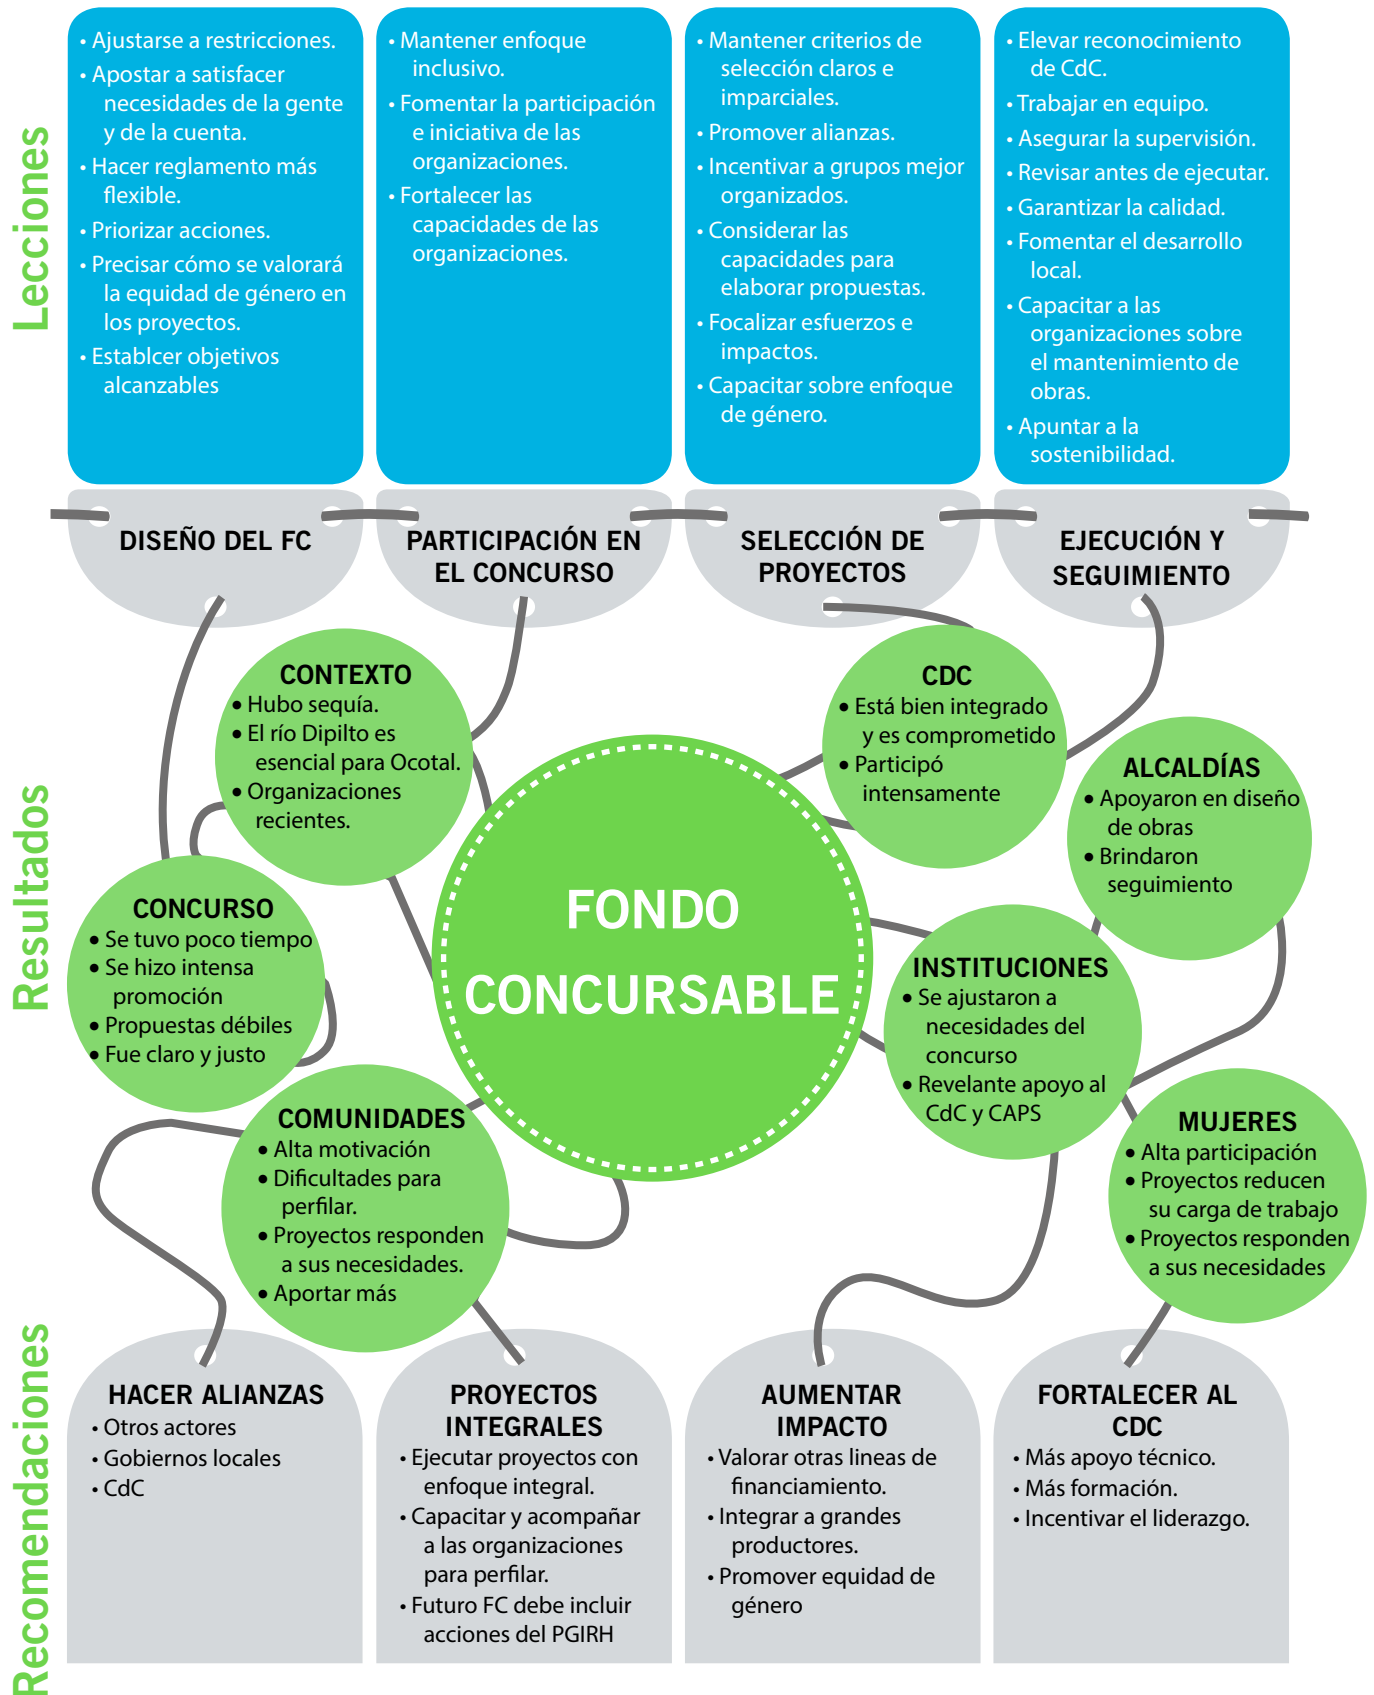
Lecciones

• Ajustarse a restricciones.
• Apostar a satisfacer necesidades de la gente y de la cuenta.
• Hacer reglamento más flexible.
• Priorizar acciones.
• Precisar cómo se valorará la equidad de género en los proyectos.
• Establcer objetivos alcanzables

• Mantener enfoque inclusivo.
• Fomentar la participación e iniciativa de las organizaciones.
• Fortalecer las capacidades de las organizaciones.

• Mantener criterios de selección claros e imparciales.
• Promover alianzas.
• Incentivar a grupos mejor organizados.
• Considerar las capacidades para elaborar propuestas.
• Focalizar esfuerzos e impactos.
• Capacitar sobre enfoque de género.

• Elevar reconocimiento de CdC.
• Trabajar en equipo.
• Asegurar la supervisión.
• Revisar antes de ejecutar.
• Garantizar la calidad.
• Fomentar el desarrollo local.
• Capacitar a las organizaciones sobre el mantenimiento de obras.
• Apuntar a la sostenibilidad.

DISEÑO DEL FC

PARTICIPACIÓN EN EL CONCURSO

SELECCIÓN DE PROYECTOS

EJECUCIÓN Y SEGUIMIENTO

Resultados

CONTEXTO
• Hubo sequía.
• El río Dipilto es esencial para Ocotal.
• Organizaciones recientes.

CDC
• Está bien integrado y es comprometido
• Participó intensamente

ALCALDÍAS
• Apoyaron en diseño de obras
• Brindaron seguimiento

CONCURSO
• Se tuvo poco tiempo
• Se hizo intensa promoción
• Propuestas débiles
• Fue claro y justo

FONDO CONCURSABLE

INSTITUCIONES
• Se ajustaron a necesidades del concurso
• Revelante apoyo al CdC y CAPS

COMUNIDADES
• Alta motivación
• Dificultades para perfilar.
• Proyectos responden a sus necesidades.
• Aportar más

MUJERES
• Alta participación
• Proyectos reducen su carga de trabajo
• Proyectos responden a sus necesidades

Recomendaciones

HACER ALIANZAS
• Otros actores
• Gobiernos locales
• CdC

PROYECTOS INTEGRALES
• Ejecutar proyectos con enfoque integral.
• Capacitar y acompañar a las organizaciones para perfilar.
• Futuro FC debe incluir acciones del PGIRH

AUMENTAR IMPACTO
• Valorar otras lineas de financiamiento.
• Integrar a grandes productores.
• Promover equidad de género

FORTALECER AL CDC
• Más apoyo técnico.
• Más formación.
• Incentivar el liderazgo.